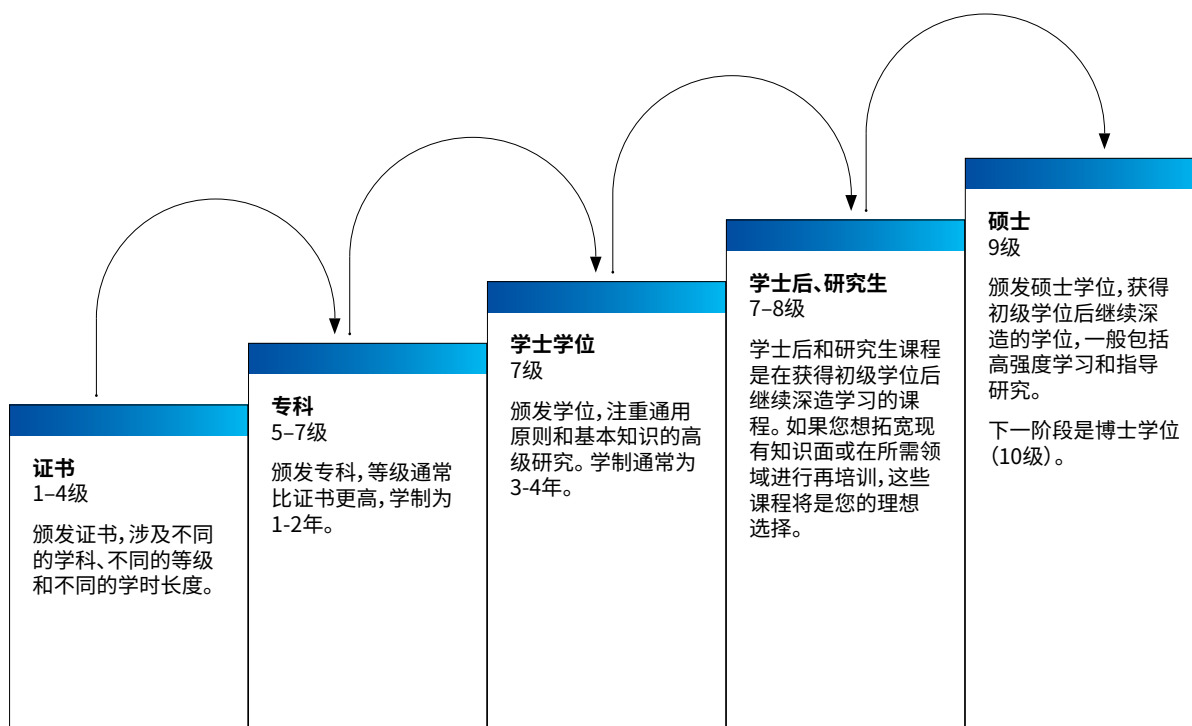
证书
1–4级

颁发证书,涉及不同的学科、不同的等级和不同的学时长度。

专科
5–7级

颁发专科,等级通常比证书更高,学制为1-2年。

学士学位
7级

颁发学位,注重通用原则和基本知识的高级研究。学制通常为3-4年。

学士后、研究生
7–8级

学士后和研究生课程是在获得初级学位后继续深造学习的课程。如果您想拓宽现有知识面或在所需领域进行再培训,这些课程将是您的理想选择。

硕士
9级

颁发硕士学位,获得初级学位后继续深造的学位,一般包括高强度学习和指导研究。

下一阶段是博士学位(10级)。